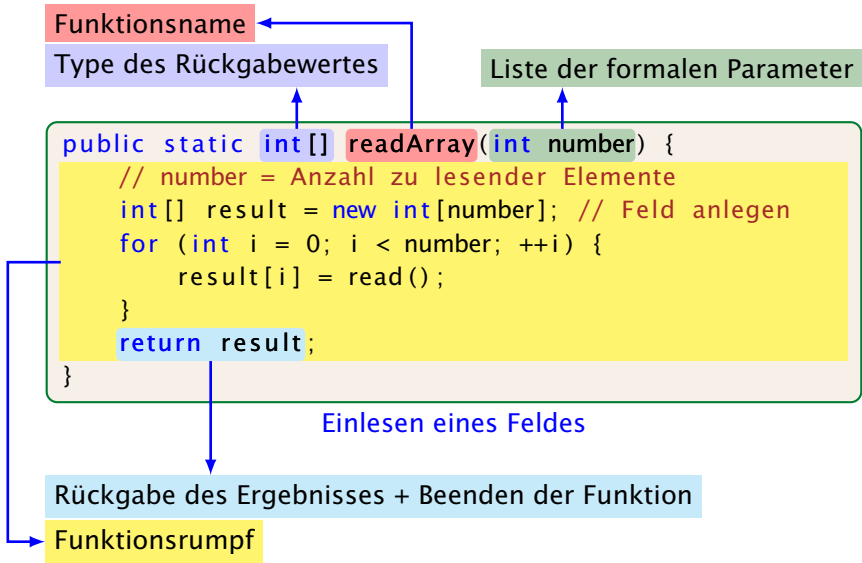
Funktionsname

Type des Rückgabewertes

Liste der formalen Parameter

```
public static int[] readArray(int number) {
    // number = Anzahl zu lesender Elemente
    int[] result = new int[number]; // Feld anlegen
    for (int i = 0; i < number; ++i) {
        result[i] = read();
    }
    return result;
}
```

Einlesen eines Feldes

Rückgabe des Ergebnisses + Beenden der Funktion

Funktionsrumpf